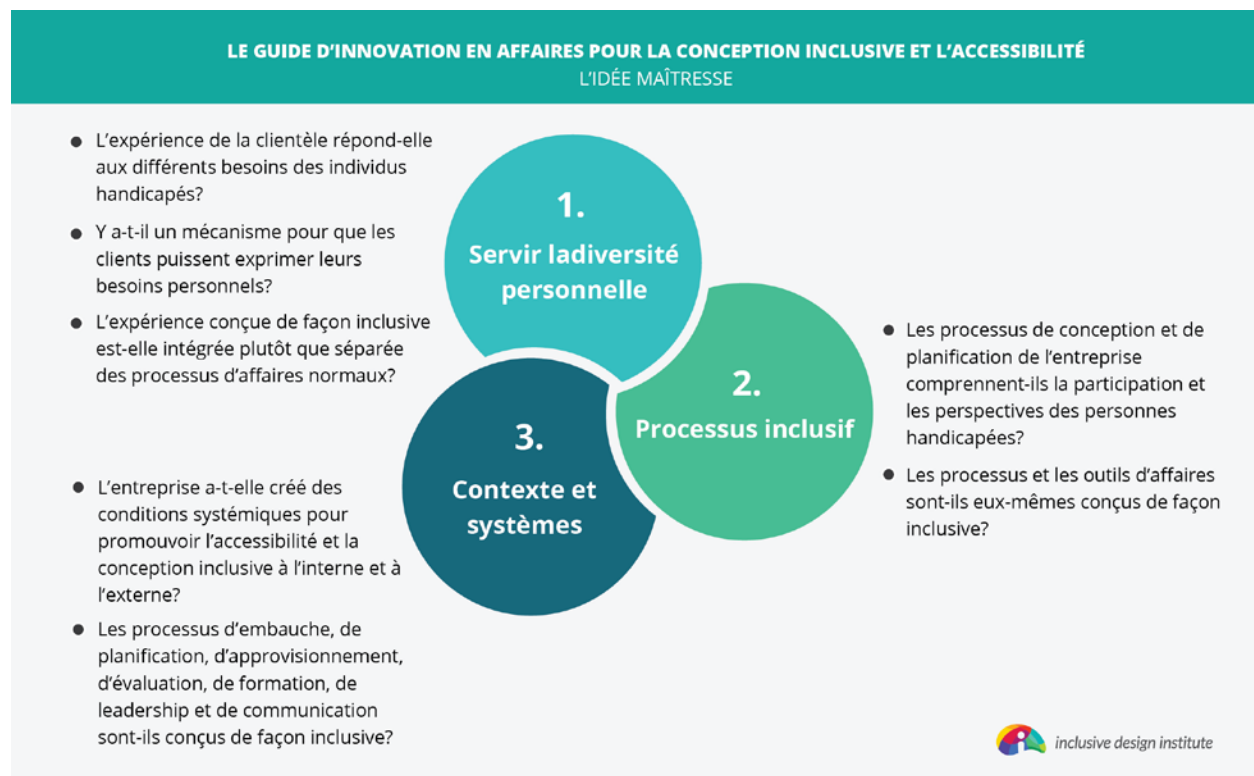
LE GUIDE D'INNOVATION EN AFFAIRES POUR LA CONCEPTION INCLUSIVE ET L'ACCESSIBILITÉ
L'IDÉE MAÎTRESSE

- L'expérience de la clientèle répond-elle aux différents besoins des individus handicapés?
- Y a-t-il un mécanisme pour que les clients puissent exprimer leurs besoins personnels?
- L'expérience conçue de façon inclusive est-elle intégrée plutôt que séparée des processus d'affaires normaux?

1. Servir ladiversité personnelle

2. Processus inclusif

3. Contexte et systèmes

- Les processus de conception et de planification de l'entreprise comprennent-ils la participation et les perspectives des personnes handicapées?
- Les processus et les outils d'affaires sont-ils eux-mêmes conçus de façon inclusive?

- L'entreprise a-t-elle créé des conditions systémiques pour promouvoir l'accessibilité et la conception inclusive à l'interne et à l'externe?
- Les processus d'embauche, de planification, d'approvisionnement, d'évaluation, de formation, de leadership et de communication sont-ils conçus de façon inclusive?

inclusive design institute